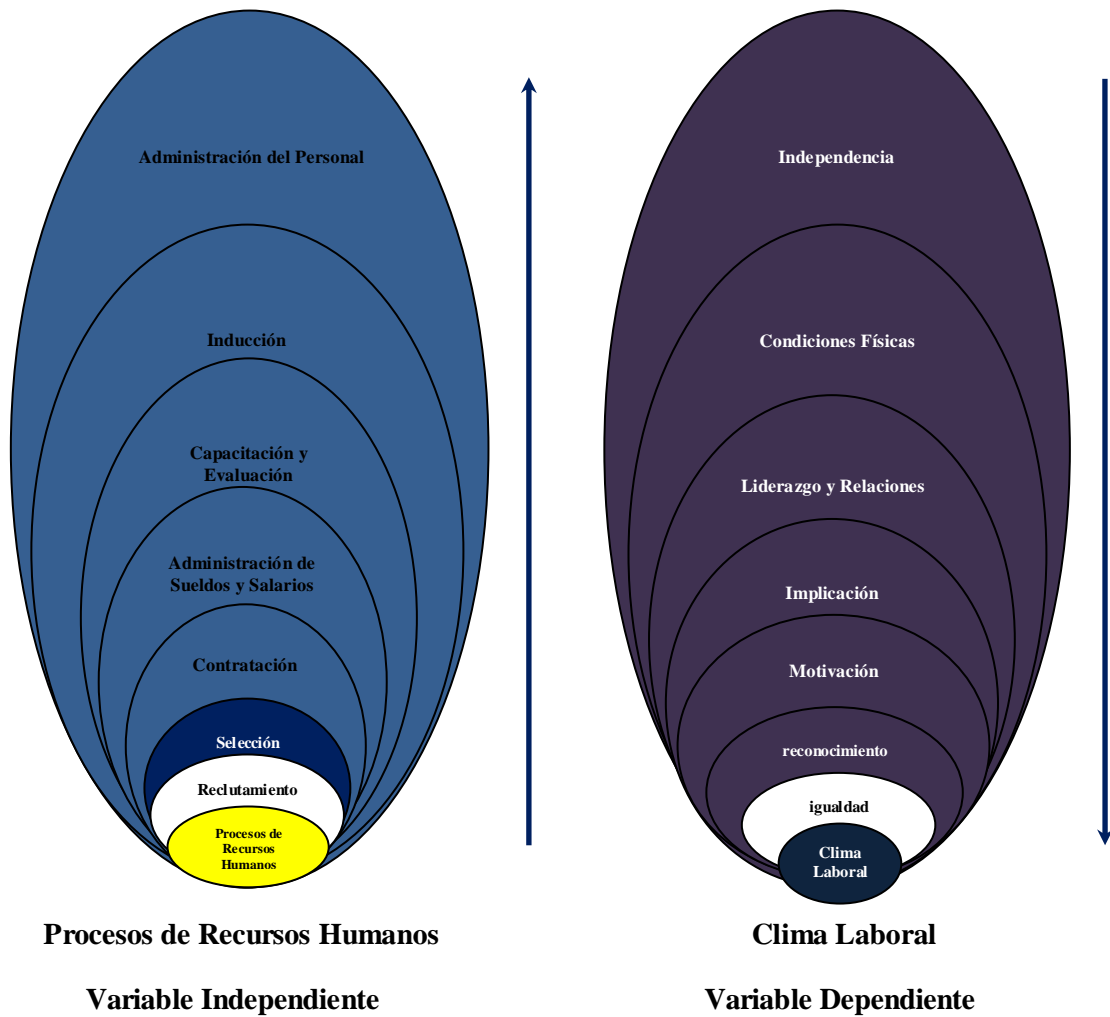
Administración del Personal

Inducción

Capacitación y Evaluación

Administración de Sueldos y Salarios

Contratación

Selección

Reclutamiento

Procesos de Recursos Humanos

Procesos de Recursos Humanos

Variable Independiente

Independencia

Condiciones Físicas

Liderazgo y Relaciones

Implicación

Motivación

reconocimiento

igualdad

Clima Laboral

Clima Laboral

Variable Dependiente